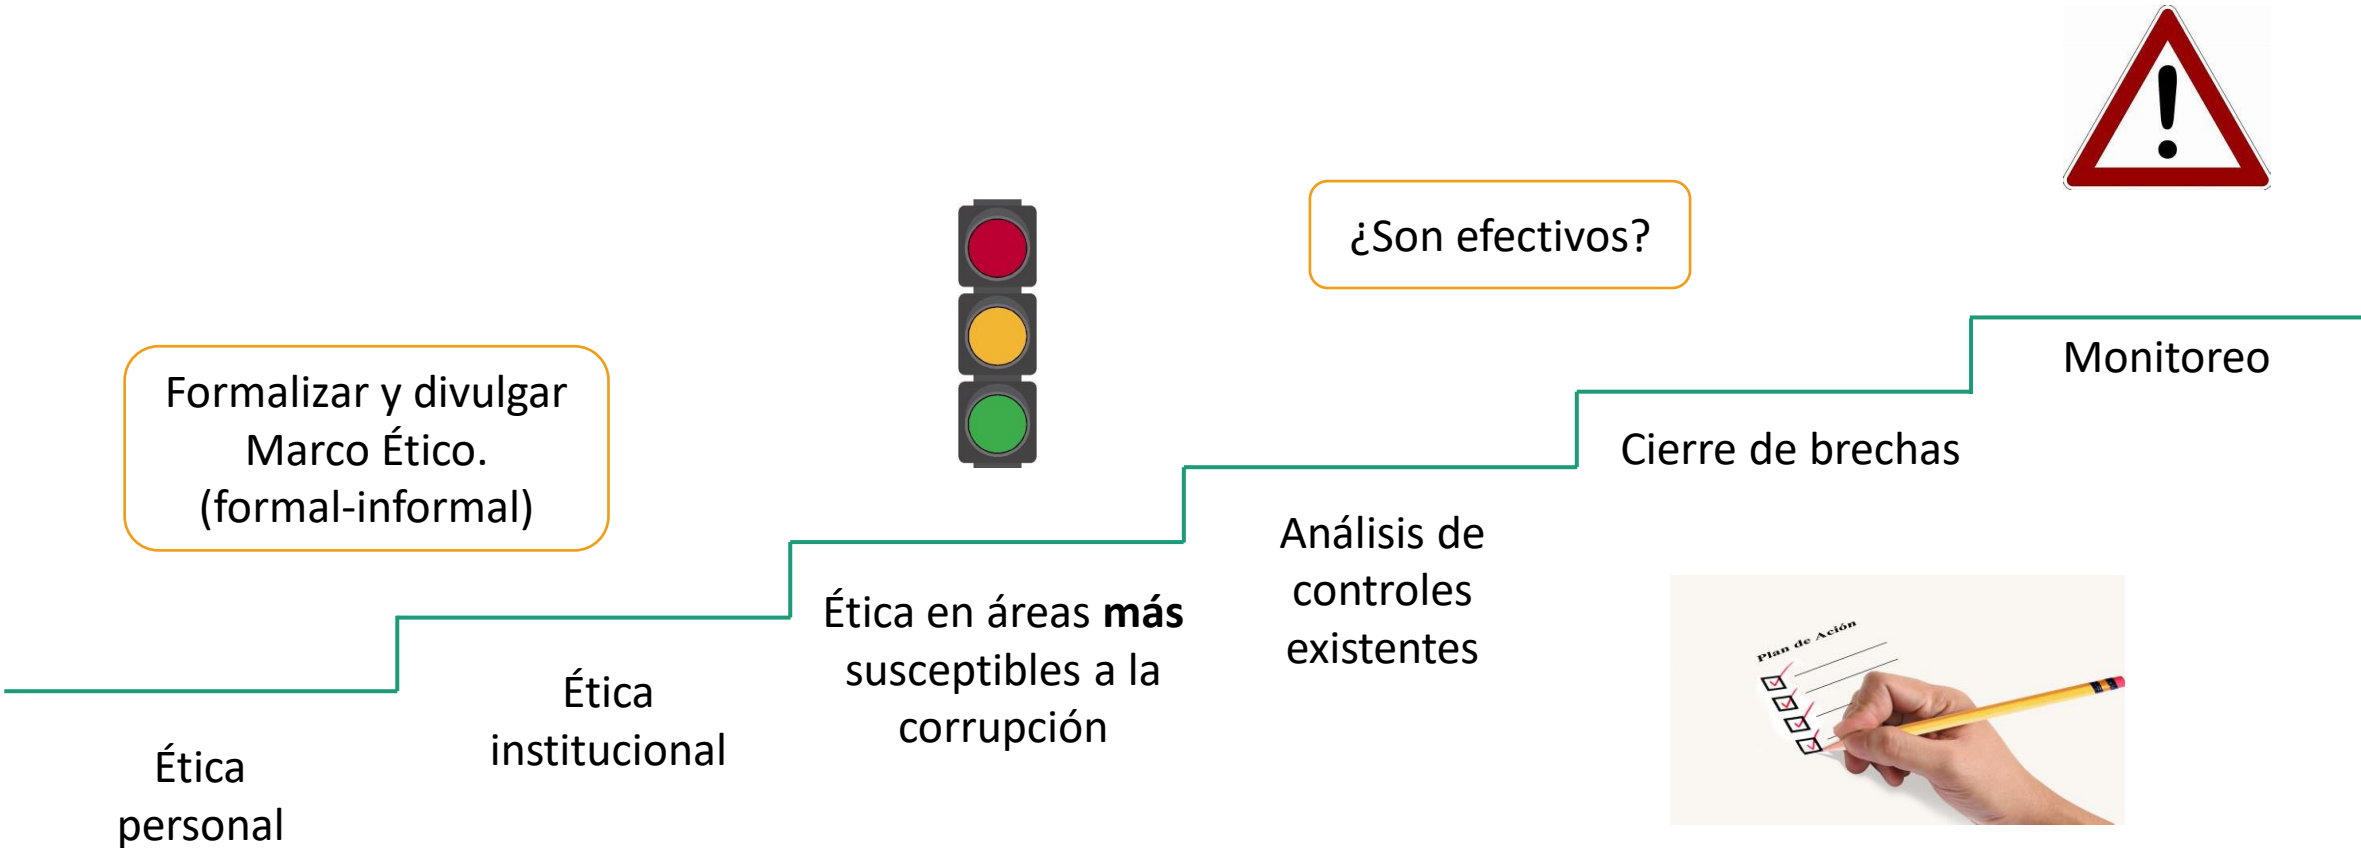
Formalizar y divulgar Marco Ético. (formal-informal)

¿Son efectivos?

Monitoreo

Cierre de brechas

Análisis de controles existentes

Ética en áreas **más** susceptibles a la corrupción

Ética institucional

Ética personal

Plan de Ación